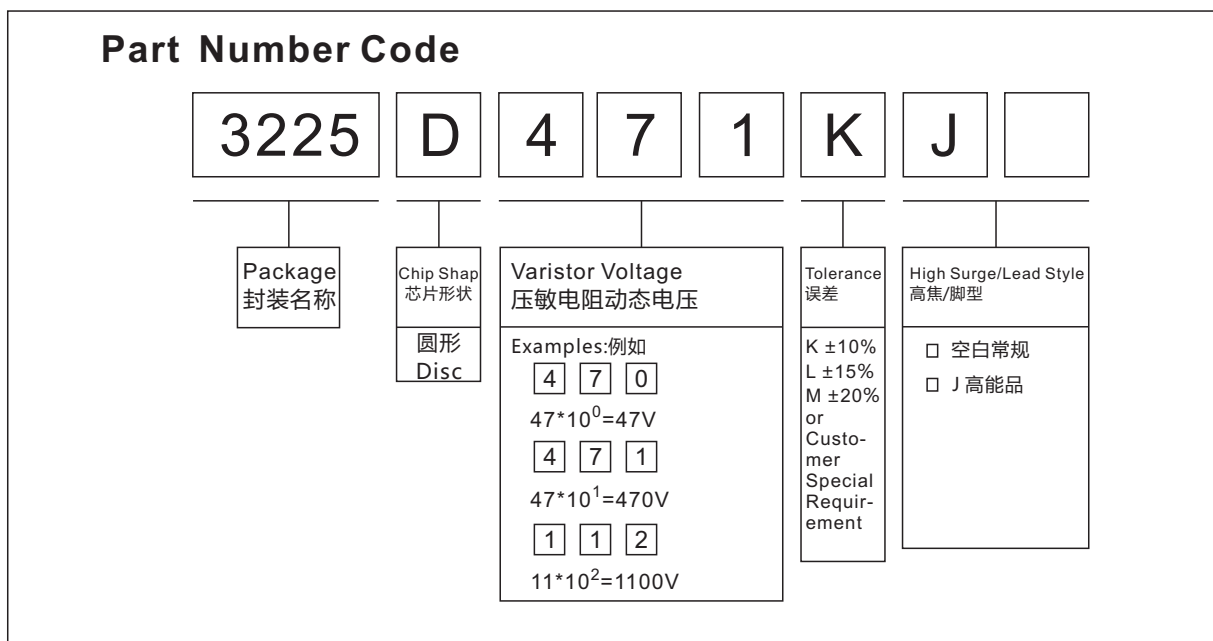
Part Number Code

| 3225 | D | 4 | 7 | 1 | K | J | |
|---|---|---|---|---|---|---|---|

Package
封装名称

Chip Shap
芯片形状

圆形
Disc

Varistor Voltage
压敏电阻动态电压

Examples:例如
4 7 0
$47*10^0=47V$
4 7 1
$47*10^1=470V$
1 1 2
$11*10^2=1100V$

Tolerance
误差

K ±10%
L ±15%
M ±20%
or
Customer
Special
Requirement

High Surge/Lead Style
高焦/脚型

□ 空白常规
□ J 高能品